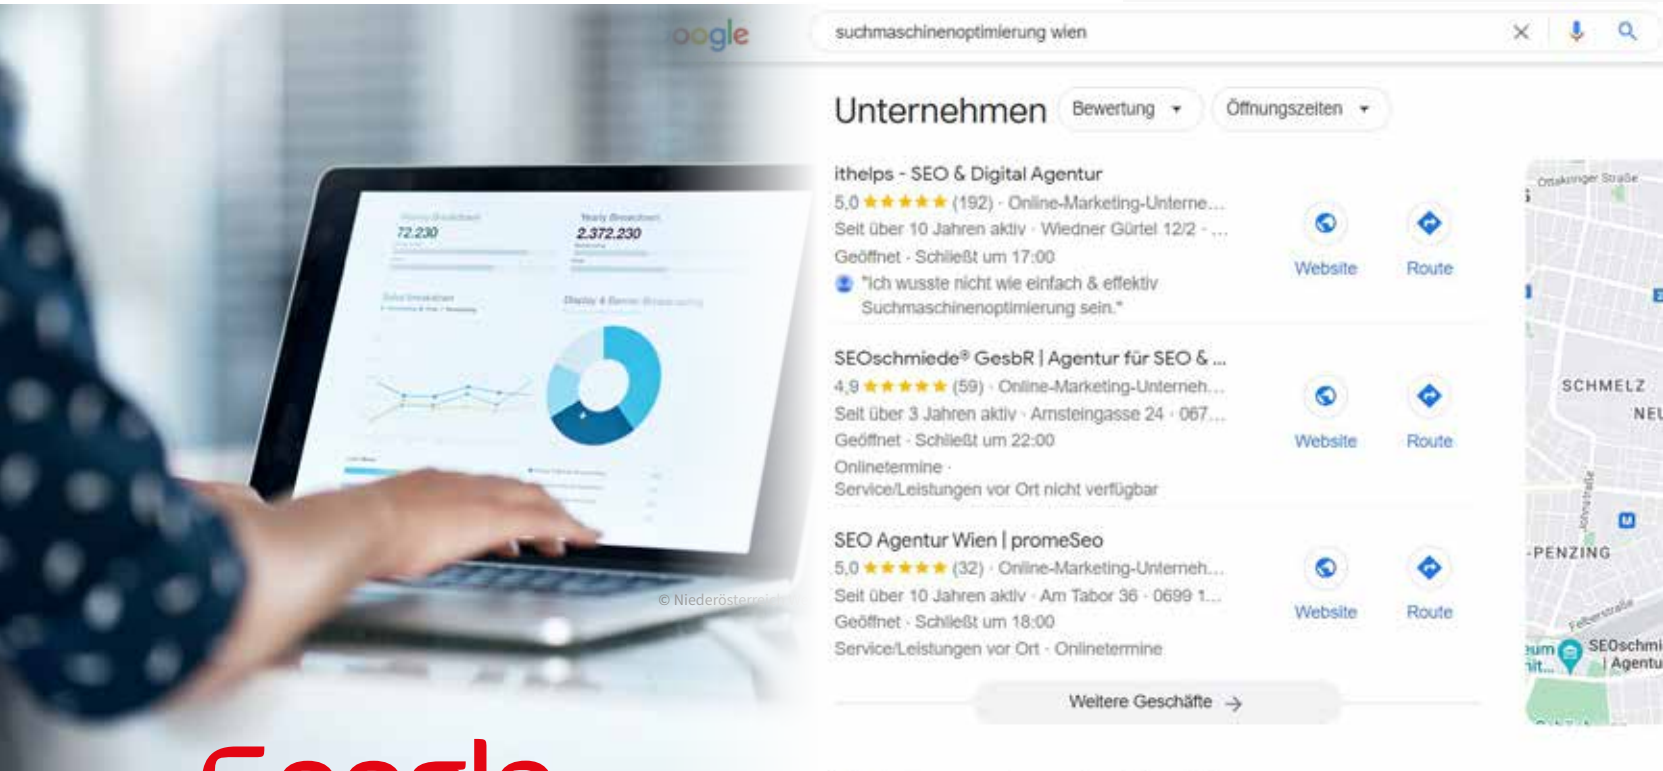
oogle

suchmaschinenoptimierung wien

Unternehmen Bewertung Öffnungszeiten

ithelps - SEO & Digital Agentur
5,0 ★★★★★ (192) · Online-Marketing-Unterne...
Seit über 10 Jahren aktiv · Wiedner Gürtel 12/2 · ...
Geöffnet · Schließt um 17:00
"Ich wusste nicht wie einfach & effektiv Suchmaschinenoptimierung sein."

Website Route

SEOschmiede® GesbR | Agentur für SEO & ...
4,9 ★★★★★ (59) · Online-Marketing-Unterneh...
Seit über 3 Jahren aktiv · Arnsteingasse 24 · 067...
Geöffnet · Schließt um 22:00
Onlinetermine ·
Service/Leistungen vor Ort nicht verfügbar

Website Route

SEO Agentur Wien | promeSeo
5,0 ★★★★★ (32) · Online-Marketing-Unterneh...
Seit über 10 Jahren aktiv · Am Tabor 36 · 0699 1...
Geöffnet · Schließt um 18:00
Service/Leistungen vor Ort · Onlinetermine

Website Route

Weitere Geschäfte →

Ottakringer Straße
SCHMELZ
NEU
-PENZING
Felberstraße
SEOschmi
| Agentu

72.230
2.372.230

© Niederösterr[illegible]

Google